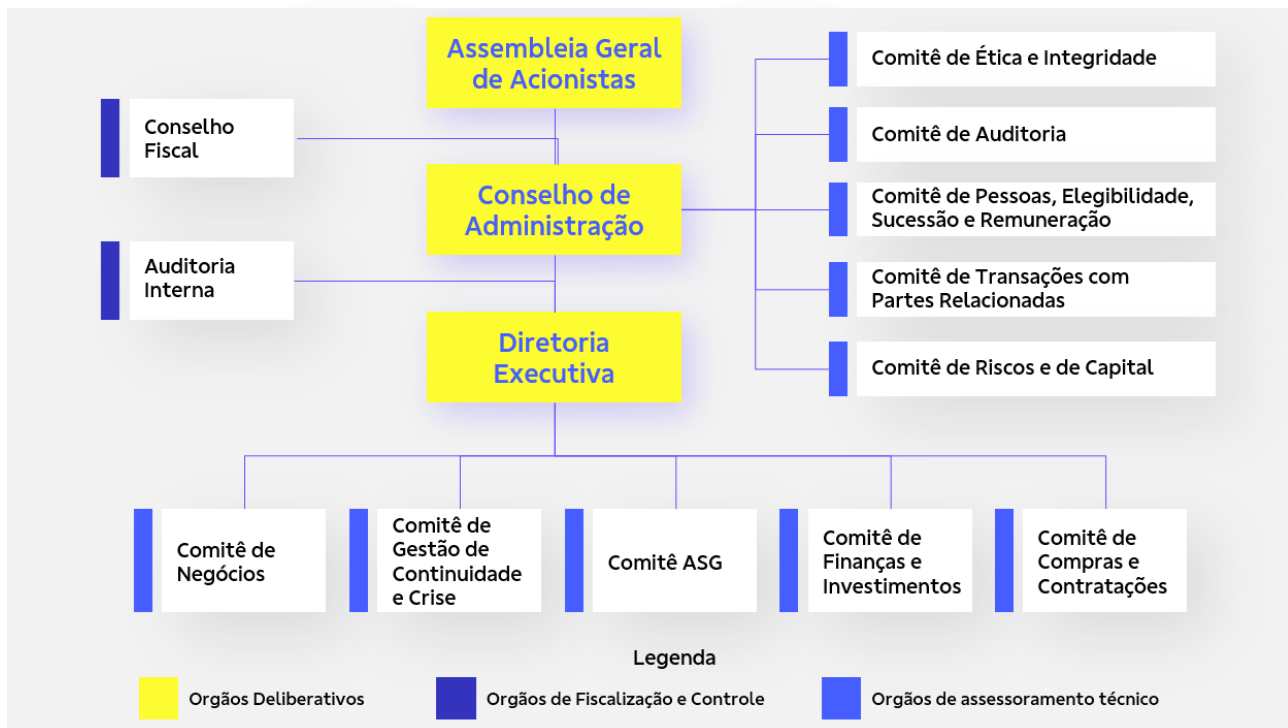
Assembleia Geral de Acionistas

Conselho Fiscal

Conselho de Administração

Auditoria Interna

Diretoria Executiva

Comitê de Ética e Integridade

Comitê de Auditoria

Comitê de Pessoas, Elegibilidade, Sucessão e Remuneração

Comitê de Transações com Partes Relacionadas

Comitê de Riscos e de Capital

Comitê de Negócios

Comitê de Gestão de Continuidade e Crise

Comitê ASG

Comitê de Finanças e Investimentos

Comitê de Compras e Contratações

Legenda

Orgãos Deliberativos

Orgãos de Fiscalização e Controle

Orgãos de assessoramento técnico